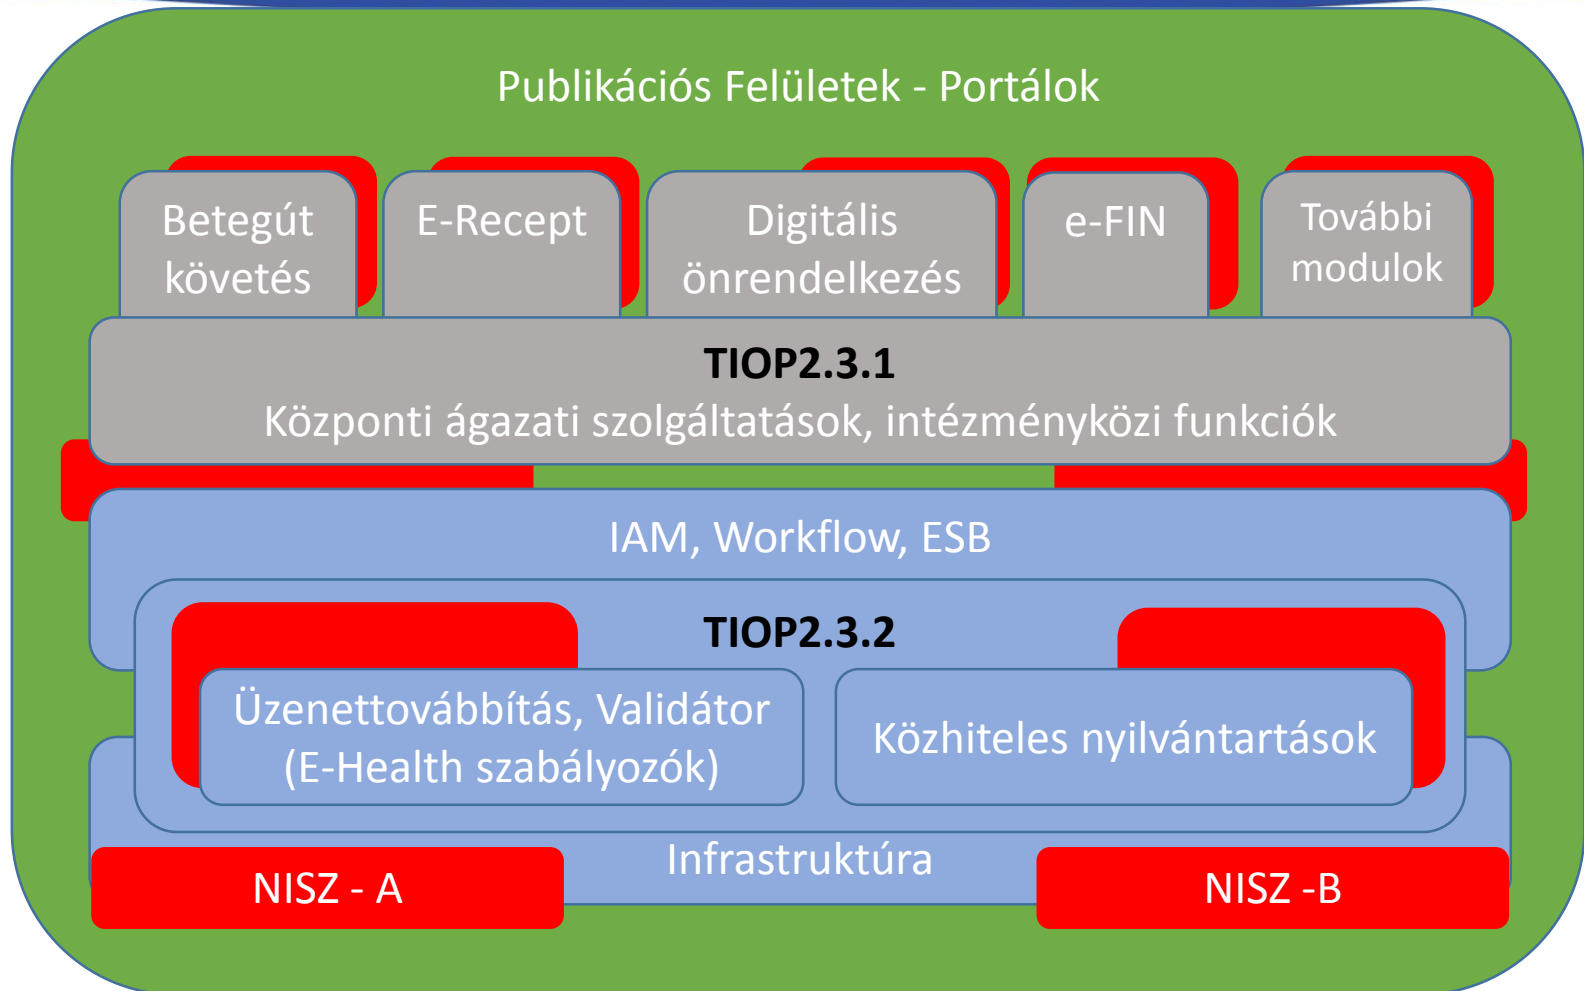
Publikációs Felületek - Portálok

Betegút követés

E-Recept

Digitális önrendelkezés

e-FIN

További modulok

**TIOP2.3.1**
Központi ágazati szolgáltatások, intézményközi funkciók

IAM, Workflow, ESB

**TIOP2.3.2**

Üzenettovábbítás, Validátor (E-Health szabályozók)

Közhiteles nyilvántartások

Infrastruktúra

NISZ - A

NISZ -B